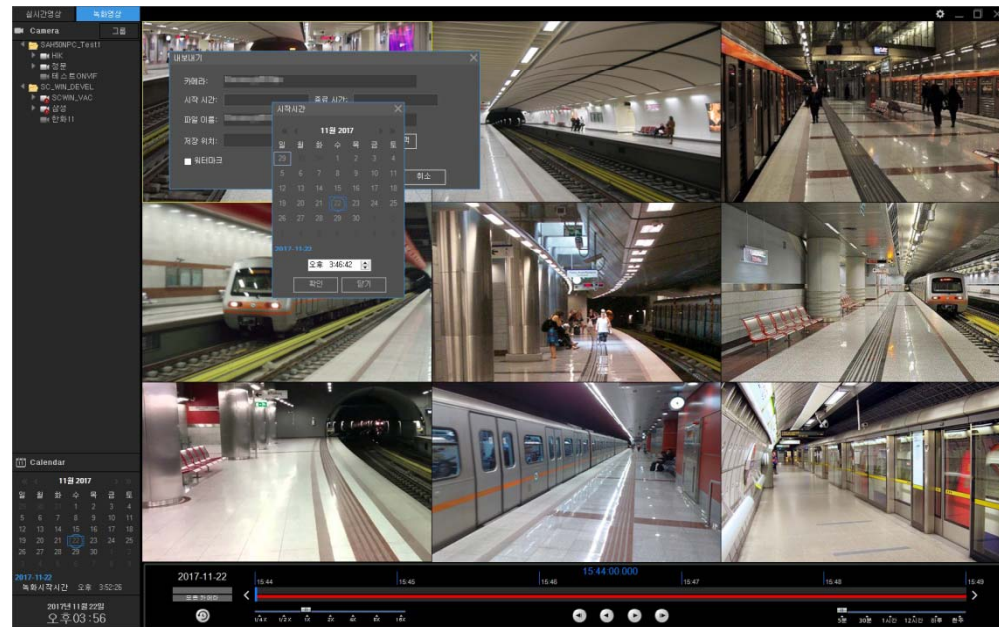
실시간영상 녹화영상

Camera 그룹

SAH50NPC_Test1
HK
정문
테스트ONVIF
SC_WIN_DEVEL
SCWIN_VAC
삼성
한화11

내보내기
카메라:
시작 시간:
종료 시간:
파일 이름:
저장 위치:
워터마크
취소

시작시간
11월 2017
| 일 | 월 | 화 | 수 | 목 | 금 | 토 |
|---|---|---|---|---|---|---|
| 29 | 30 | 31 | 1 | 2 | 3 | 4 |
| 5 | 6 | 7 | 8 | 9 | 10 | 11 |
| 12 | 13 | 14 | 15 | 16 | 17 | 18 |
| 19 | 20 | 21 | 22 | 23 | 24 | 25 |
| 26 | 27 | 28 | 29 | 30 | 1 | 2 |
2017-11-22
오후 3:46:42
확인 닫기

Calendar
11월 2017
| 일 | 월 | 화 | 수 | 목 | 금 | 토 |
|---|---|---|---|---|---|---|
| 29 | 30 | 31 | 1 | 2 | 3 | 4 |
| 5 | 6 | 7 | 8 | 9 | 10 | 11 |
| 12 | 13 | 14 | 15 | 16 | 17 | 18 |
| 19 | 20 | 21 | 22 | 23 | 24 | 25 |
| 26 | 27 | 28 | 29 | 30 | 1 | 2 |
2017-11-22
녹화시작시간 오후 3:52:26
2017년 11월 22일
오후 03:56

2017-11-22
15:44:00.000
15:44 15:45 15:46 15:47 15:48 15:49
1/4x 1/2x 1x 2x 4x 8x 16x
5분 30분 1시간 12시간 하루 한주